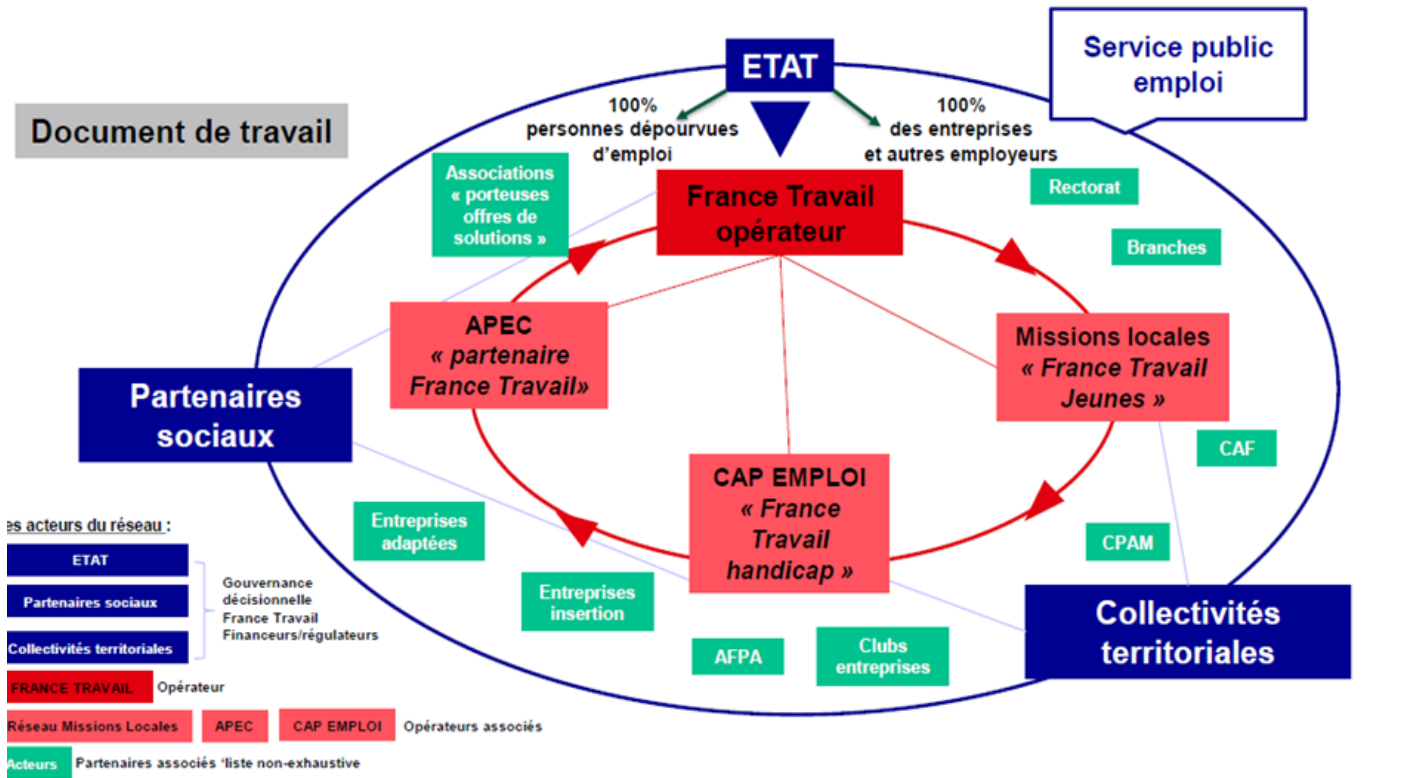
Document de travail

ETAT

Service public emploi

100% personnes dépourvues d'emploi

100% des entreprises et autres employeurs

Associations « porteuses offres de solutions »

France Travail opérateur

Rectorat

Branches

APEC « partenaire France Travail»

Missions locales « France Travail Jeunes »

Partenaires sociaux

CAF

CAP EMPLOI « France Travail handicap »

Entreprises adaptées

CPAM

Entreprises insertion

AFPA

Clubs entreprises

Collectivités territoriales

es acteurs du réseau :

ETAT

Partenaires sociaux

Collectivités territoriales

Gouvernance décisionnelle France Travail Financeurs/régulateurs

FRANCE TRAVAIL Opérateur

Réseau Missions Locales APEC CAP EMPLOI Opérateurs associés

Acteurs Partenaires associés 'liste non-exhaustive